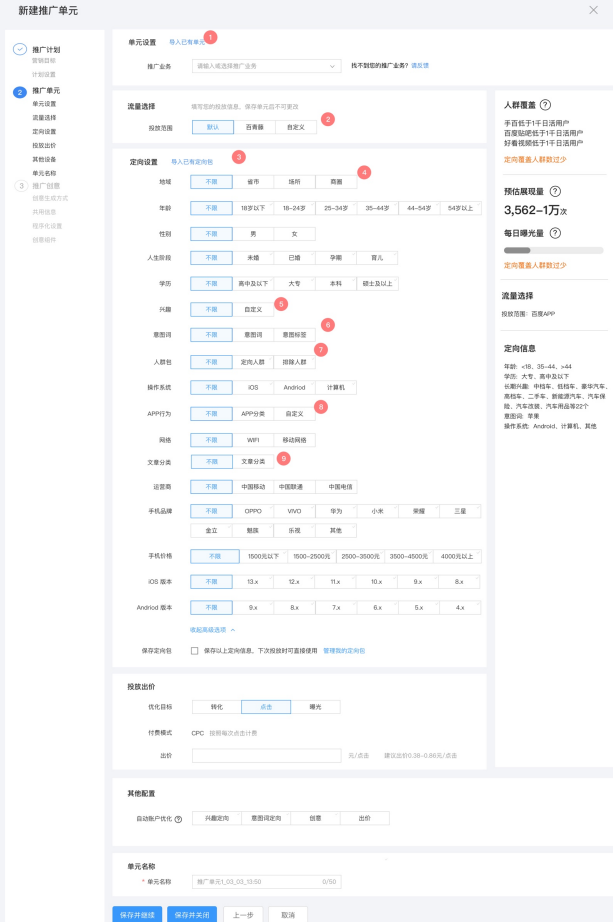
新建推广单元

推广计划
营销目标
计划设置

2 推广单元
单元设置
流量选择
定向设置
投放出价
其他设置
单元名称

3 推广创意
创意生成方式
共用信息
程序化设置
创意组件

单元设置 导入已有单元 1

推广业务 请输入或选择推广业务 找不到您的推广业务？请反馈

流量选择 填写您的投放信息，保存单元后不可更改

投放范围 默认 百青藤 自定义 2

定向设置 导入已有定向包 3

地域 不限 省市 场所 商圈 4

年龄 不限 18岁以下 18~24岁 25~34岁 35~44岁 44~54岁 54岁以上

性别 不限 男 女

人生阶段 不限 未婚 已婚 孕期 育儿

学历 不限 高中及以下 大专 本科 硕士及以上

兴趣 不限 自定义 5

意图词 不限 意图词 意图标签 6

人群包 不限 定向人群 排除人群 7

操作系统 不限 iOS Andriod 计算机

APP行为 不限 APP分类 自定义 8

网络 不限 WIFI 移动网络

文章分类 不限 文章分类 9

运营商 不限 中国移动 中国联通 中国电信

手机品牌 不限 OPPO VIVO 华为 小米 荣耀 三星 金立 魅族 乐视 其他

手机价格 不限 1500元以下 1500~2500元 2500~3500元 3500~4500元 4000元以上

iOS 版本 不限 13.x 12.x 11.x 10.x 9.x 8.x

Andriod 版本 不限 9.x 8.x 7.x 6.x 5.x 4.x

收起高级选项

保存定向包 保存以上定向信息，下次投放时可直接使用 管理我的定向包

投放出价

优化目标 转化 点击 曝光

付费模式 CPC 按照每次点击计费

出价 元/点击 建议出价0.38~0.86元/点击

其他配置

自动账户优化 兴趣定向 意图词定向 创意 出价

单元名称

* 单元名称 推广单元1_03_03_13:50 0/50

保存并继续 保存并关闭 上一步 取消

人群覆盖
手百低于1千日活用户
百度贴吧低于1千日活用户
好看视频低于1千日活用户
定向覆盖人群数过少

预估展现量
3,562–1万次

每日曝光量
定向覆盖人群数过少

流量选择
投放范围：百度APP

定向信息
年龄：<18，35~44，>44
学历：大专、高中及以下
长期兴趣：中档车、低档车、豪华汽车、高档车、二手车、新能源汽车、汽车保险、汽车改装、汽车用品等22个
意图词：孕期
操作系统：Android、计算机、其他